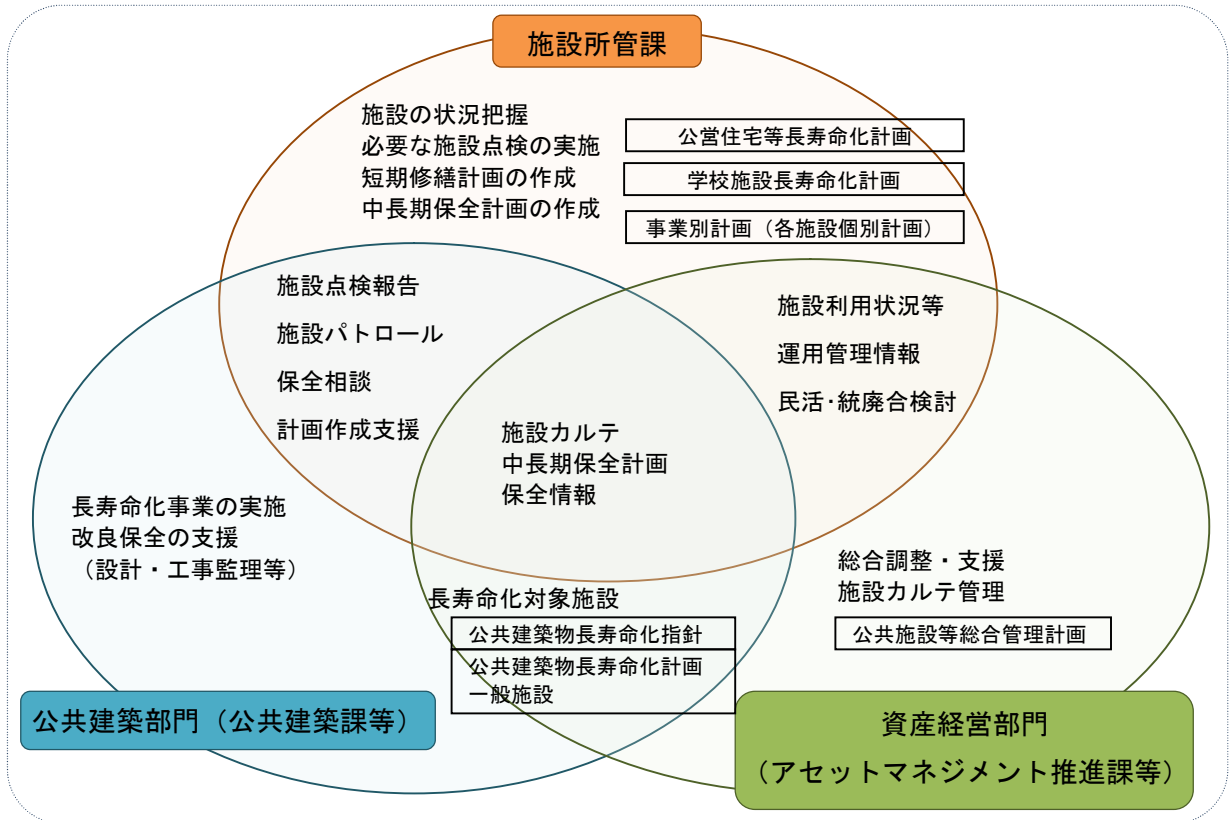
施設所管課

施設の状況把握
必要な施設点検の実施
短期修繕計画の作成
中長期保全計画の作成

公営住宅等長寿命化計画

学校施設長寿命化計画

事業別計画（各施設個別計画）

施設点検報告
施設パトロール
保全相談
計画作成支援

施設利用状況等
運用管理情報
民活･統廃合検討

施設カルテ
中長期保全計画
保全情報

長寿命化事業の実施
改良保全の支援
（設計・工事監理等）

総合調整・支援
施設カルテ管理

公共施設等総合管理計画

長寿命化対象施設

公共建築物長寿命化指針

公共建築物長寿命化計画
一般施設

公共建築部門（公共建築課等）

資産経営部門
（アセットマネジメント推進課等）